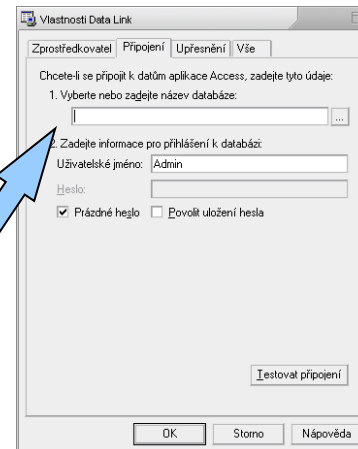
Vlastnosti Data Link

Zprostředkovatel | Připojení | Upřesnění | Vše

Chcete-li se připojit k datům aplikace Access, zadejte tyto údaje:
1. Vyberte nebo zadejte název databáze:

...

2. Zadejte informace pro přihlášení k databázi:
Uživatelské jméno: Admin
Heslo:
Prázdné heslo
Povolit uložení hesla

Testovat připojení

OK
Storno
Nápověda